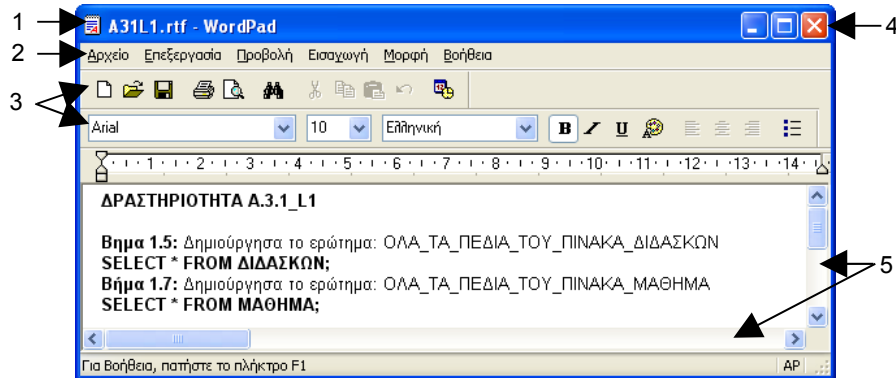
1 A31L1.rtf - WordPad 4

2 Αρχείο Επεξεργασία Προβολή Εισαγωγή Μορφή Βοήθεια

3

Arial 10 Ελληνική B I U

1 2 3 4 5 6 7 8 9 10 11 12 13 14

ΔΡΑΣΤΗΡΙΟΤΗΤΑ Α.3.1_L1

Βημα 1.5: Δημιούργησα το ερώτημα: ΟΛΑ_ΤΑ_ΠΕΔΙΑ_ΤΟΥ_ΠΙΝΑΚΑ_ΔΙΔΑΣΚΩΝ
SELECT * FROM ΔΙΔΑΣΚΩΝ;
Βήμα 1.7: Δημιούργησα το ερώτημα: ΟΛΑ_ΤΑ_ΠΕΔΙΑ_ΤΟΥ_ΠΙΝΑΚΑ_ΜΑΘΗΜΑ
SELECT * FROM ΜΑΘΗΜΑ;

5

Για Βοήθεια, πατήστε το πλήκτρο F1 AP